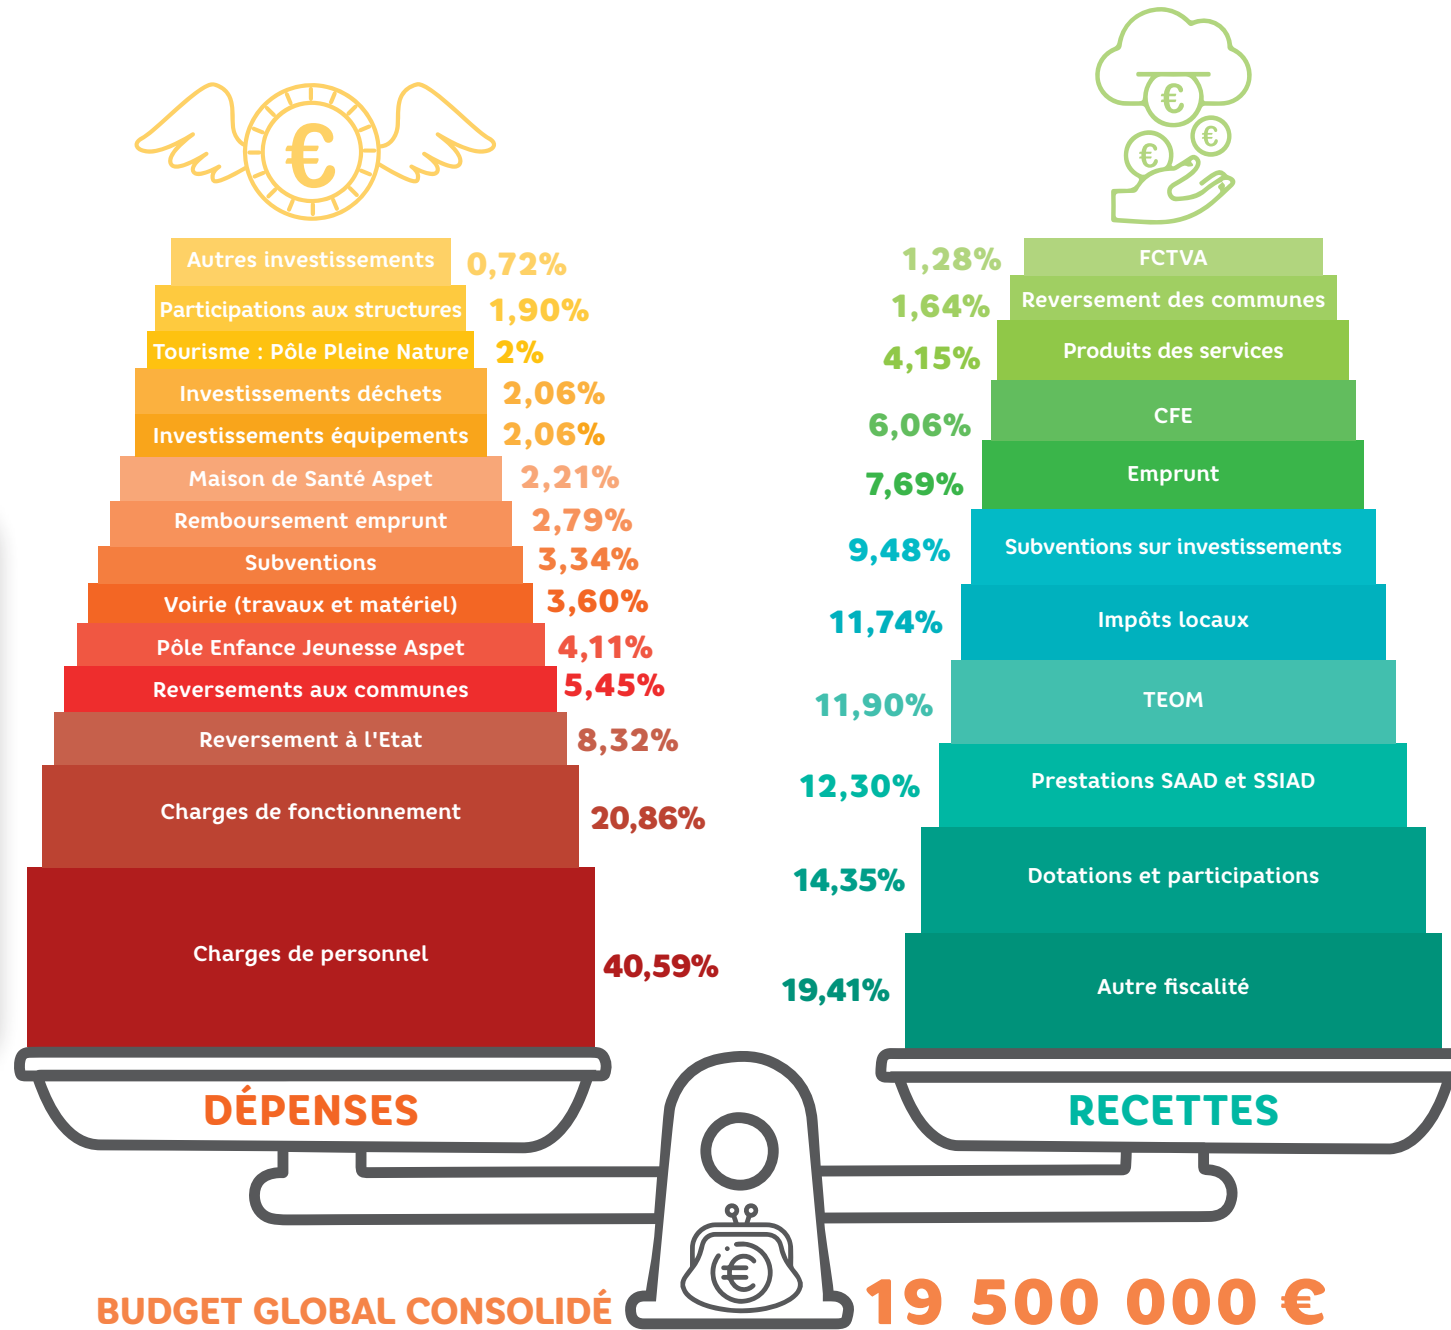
€

Autres investissements 0,72%
Participations aux structures 1,90%
Tourisme : Pôle Pleine Nature 2%
Investissements déchets 2,06%
Investissements équipements 2,06%
Maison de Santé Aspet 2,21%
Remboursement emprunt 2,79%
Subventions 3,34%
Voirie (travaux et matériel) 3,60%
Pôle Enfance Jeunesse Aspet 4,11%
Reversements aux communes 5,45%
Reversement à l'Etat 8,32%
Charges de fonctionnement 20,86%
Charges de personnel 40,59%

DÉPENSES

€ € €

1,28% FCTVA
1,64% Reversement des communes
4,15% Produits des services
6,06% CFE
7,69% Emprunt
9,48% Subventions sur investissements
11,74% Impôts locaux
11,90% TEOM
12,30% Prestations SAAD et SSIAD
14,35% Dotations et participations
19,41% Autre fiscalité

RECETTES

€

BUDGET GLOBAL CONSOLIDÉ 19 500 000 €